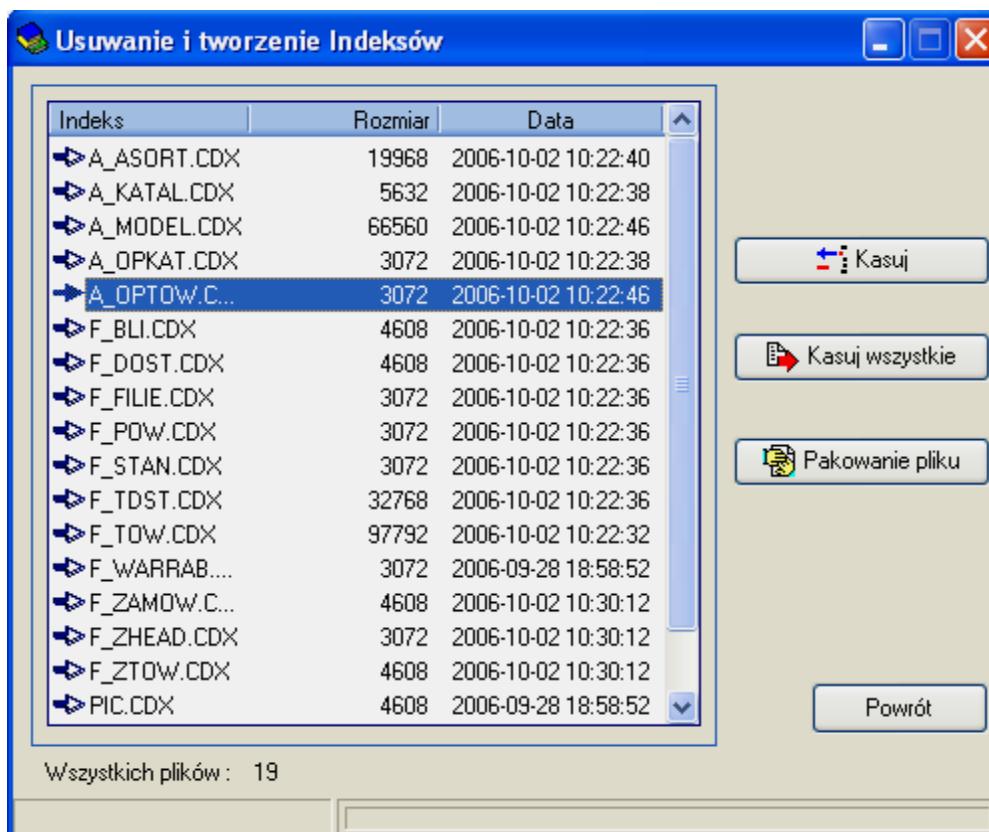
Usuwanie i tworzenie Indeksów

| Indeks | Rozmiar | Data |
|---|---|---|
| A_ASORT.CDX | 19968 | 2006-10-02 10:22:40 |
| A_KATAL.CDX | 5632 | 2006-10-02 10:22:38 |
| A_MODEL.CDX | 66560 | 2006-10-02 10:22:46 |
| A_OPKAT.CDX | 3072 | 2006-10-02 10:22:38 |
| A_OPTOW.C... | 3072 | 2006-10-02 10:22:46 |
| F_BLI.CDX | 4608 | 2006-10-02 10:22:36 |
| F_DOST.CDX | 4608 | 2006-10-02 10:22:36 |
| F_FILIE.CDX | 3072 | 2006-10-02 10:22:36 |
| F_POW.CDX | 3072 | 2006-10-02 10:22:36 |
| F_STAN.CDX | 3072 | 2006-10-02 10:22:36 |
| F_TDST.CDX | 32768 | 2006-10-02 10:22:36 |
| F_TOW.CDX | 97792 | 2006-10-02 10:22:32 |
| F_WARRAB.... | 3072 | 2006-09-28 18:58:52 |
| F_ZAMOW.C... | 4608 | 2006-10-02 10:30:12 |
| F_ZHEAD.CDX | 3072 | 2006-10-02 10:30:12 |
| F_ZTOW.CDX | 4608 | 2006-10-02 10:30:12 |
| PIC.CDX | 4608 | 2006-09-28 18:58:52 |

Kasuj

Kasuj wszystkie

Pakowanie pliku

Powrót

Wszystkich plików : 19